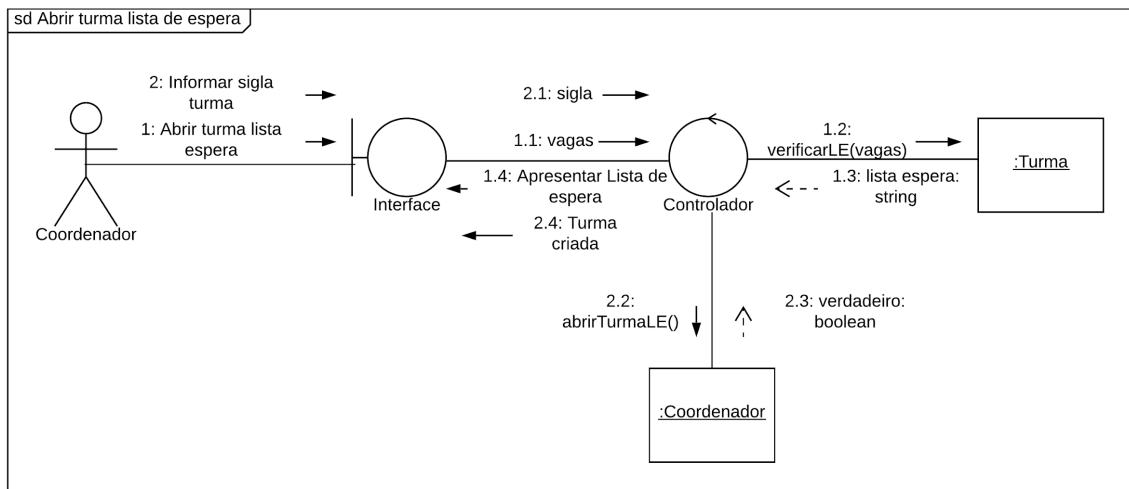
sd Abrir turma lista de espera

2: Informar sigla turma

1: Abrir turma lista espera

Coordenador

2.1: sigla

1.1: vagas

1.4: Apresentar Lista de espera

2.4: Turma criada

Interface

Controlador

1.2: verificarLE(vagas)

1.3: lista espera: string

:Turma

2.2: abrirTurmaLE()

2.3: verdadeiro: boolean

:Coordenador